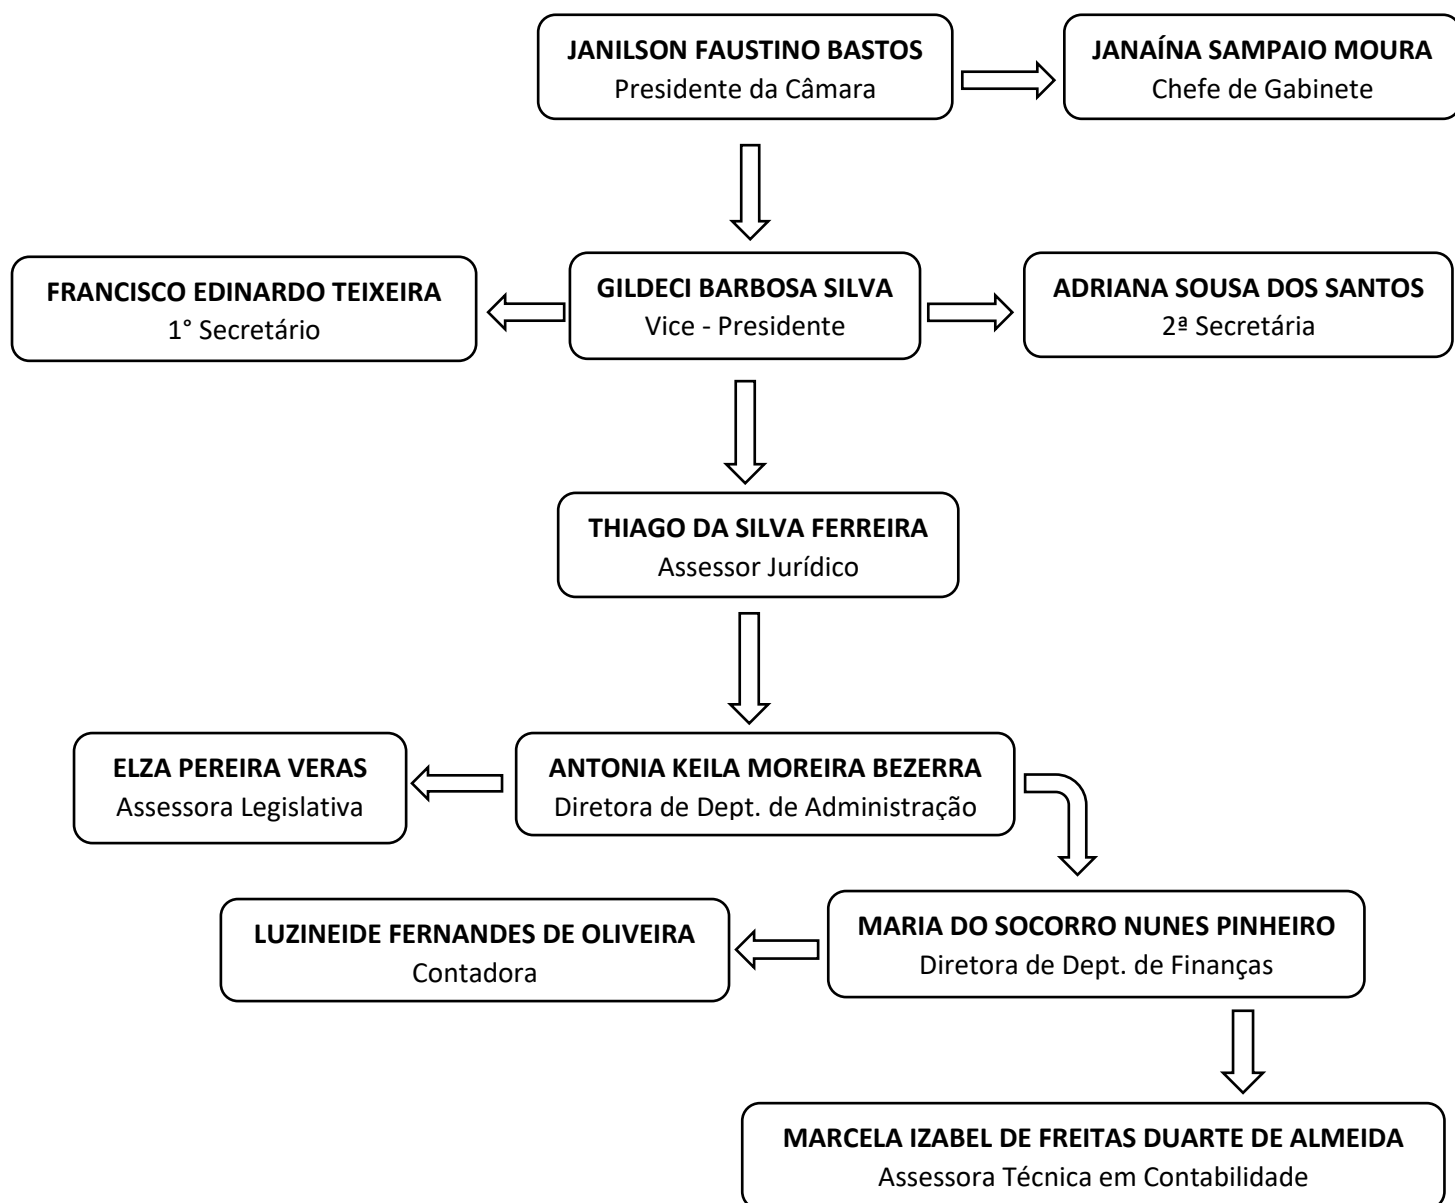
**JANILSON FAUSTINO BASTOS**
Presidente da Câmara

**JANAÍNA SAMPAIO MOURA**
Chefe de Gabinete

**FRANCISCO EDINARDO TEIXEIRA**
1° Secretário

**GILDECI BARBOSA SILVA**
Vice - Presidente

**ADRIANA SOUSA DOS SANTOS**
2ª Secretária

**THIAGO DA SILVA FERREIRA**
Assessor Jurídico

**ELZA PEREIRA VERAS**
Assessora Legislativa

**ANTONIA KEILA MOREIRA BEZERRA**
Diretora de Dept. de Administração

**LUZINEIDE FERNANDES DE OLIVEIRA**
Contadora

**MARIA DO SOCORRO NUNES PINHEIRO**
Diretora de Dept. de Finanças

**MARCELA IZABEL DE FREITAS DUARTE DE ALMEIDA**
Assessora Técnica em Contabilidade